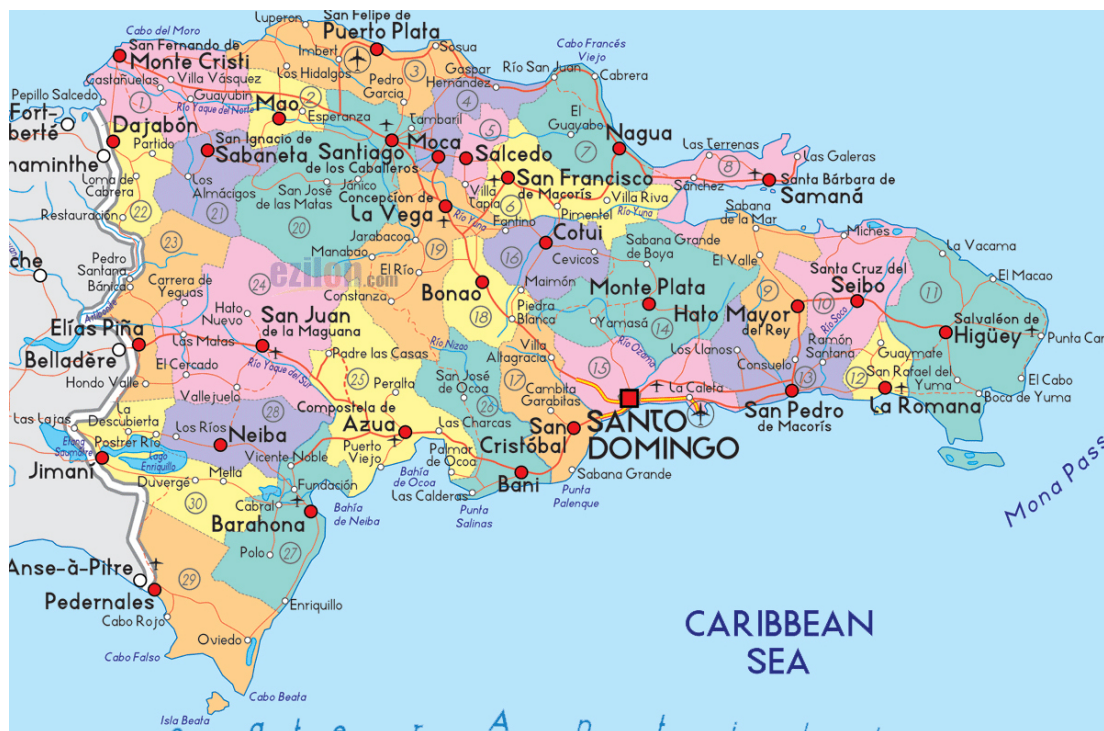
Luperon
San Felipe de Puerto Plata
Cabo del Moro
San Fernando de Monte Cristi
Imbert
Sosua
Cabo Francés Viejo
Pepillo Salcedo
Castañuelas
Villa Vásquez
Los Hidalgos
Pedro Garcia
Gaspar Hernández
Río San Juan
Cabrera
Fort-Liberté
Guayubín
Río Yaque del Norte
Mao
Esperanza
Tamboril
El Guayabo
Dajabón
San Ignacio de Sabaneta
Santiago de los Caballeros
Moca
Salcedo
Nagua
Ouanaminthe
Partido
Las Terrenas
Las Galeras
Loma de Cabrera
Los Almácigos
San José de las Matas
Jánico
Concepción de La Vega
San Francisco de Macorís
Villa Tapia
Villa Riva
Sánchez
Santa Bárbara de Samaná
Restauración
Río Yuna
Pimentel
Fantino
Sabana de la Mar
Jarabacoa
Cotuí
Miches
Pedro Santana
Bánica
Manabao
Cevicos
Sabana Grande de Boya
La Vacama
Carrera de Yeguas
El Río
Constanza
Bonao
Maimón
El Valle
Santa Cruz del Seibo
El Macao
Hato Nuevo
San Juan de la Maguana
Piedra Blanca
Monte Plata
Hato Mayor del Rey
Yamasá
Río Soco
Salvaléon de Higüey
Punta Cana
Elías Piña
Las Matas
Belladère
Padre las Casas
Río Nizao
Villa Altagracia
Río Ozama
Los Llanos
Ramón Santana
Guaymate
El Cercado
Hondo Valle
Río Yaque del Sur
Peralta
San José de Ocoa
Cambita Garabitas
La Caleta
Consuelo
San Rafael del Yuma
El Cabo
Boca de Yuma
Vallejuelo
Compostela de Azua
San Cristóbal
SANTO DOMINGO
San Pedro de Macorís
La Romana
Las Lajas
La Descubierta
Los Ríos
Neiba
Las Charcas
Etang Saumatre
Postrer Río
Lago Enriquillo
Puerto Viejo
Palmar de Ocoa
Jimaní
Vicente Noble
Mella
Bahía de Ocoa
Baní
Sabana Grande
Duvergé
Fundación
Las Calderas
Punta Palenque
Cabral
Bahía de Neiba
Punta Salinas
Barahona
Polo
Anse-à-Pitre
Pedernales
Enriquillo
Cabo Rojo
Oviedo
Cabo Falso
Cabo Beata
Isla Beata
CARIBBEAN SEA
Mona Pass
ezilon.com
1 2 3 4 5 6 7 8 9 10 11 12 13 14 15 16 17 18 19 20 21 22 23 24 25 26 27 28 29 30